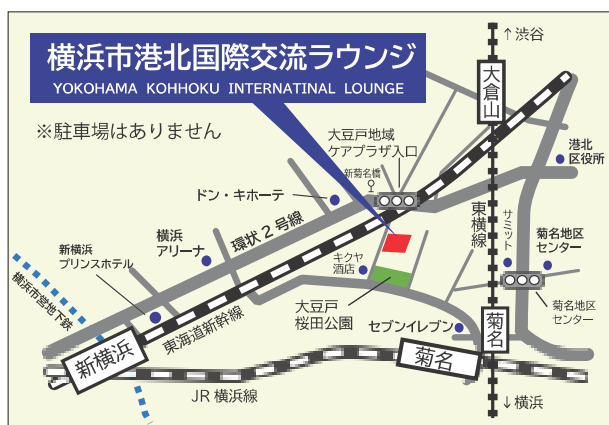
横浜市港北国際交流ラウンジ
YOKOHAMA KOHHOKU INTERNATINAL LOUNGE

※駐車場はありません

↑渋谷
大倉山
大豆戸地域ケアプラザ入口
新菊名橋
港北区役所
ドン・キホーテ
横浜アリーナ
環状２号線
東横線
サミット
菊名地区センター
新横浜プリンスホテル
キクヤ酒店
菊名地区センター
横浜市営地下鉄
大豆戸桜田公園
セブンイレブン
菊名
新横浜
東海道新幹線
菊名
JR横浜線
↓横浜